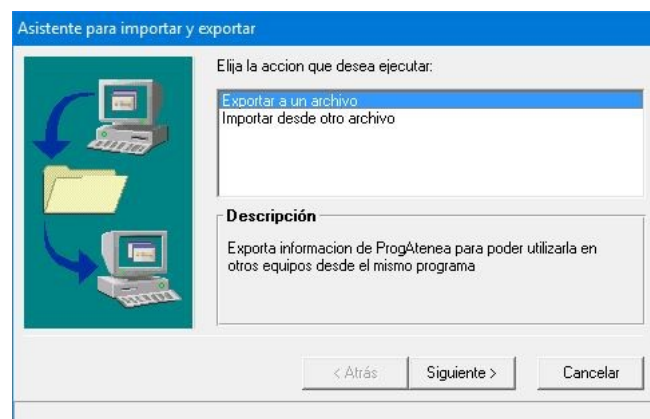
Asistente para importar y exportar

Elija la accion que desea ejecutar:

Exportar a un archivo
Importar desde otro archivo

Descripción

Exporta informacion de ProgAtenea para poder utilizarla en otros equipos desde el mismo programa

< Atrás

Siguiente >

Cancelar